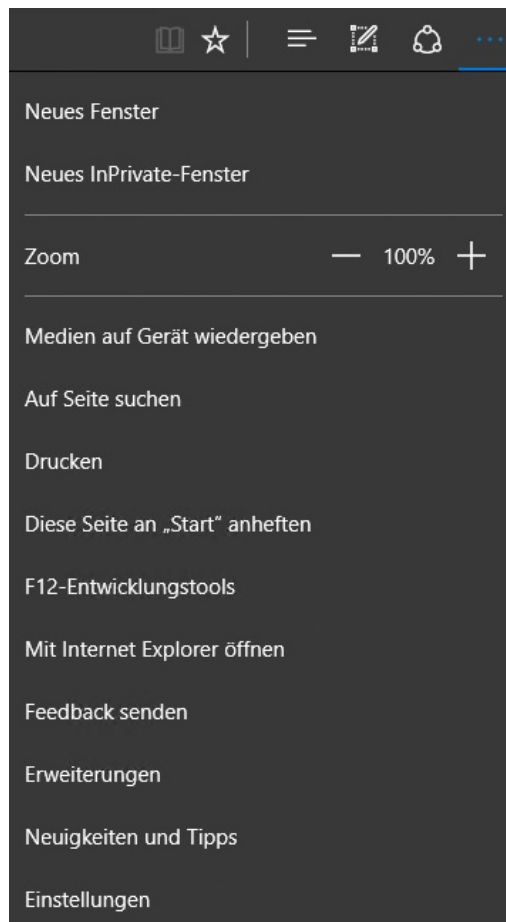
Neues Fenster

Neues InPrivate-Fenster

Zoom — 100% +

Medien auf Gerät wiedergeben

Auf Seite suchen

Drucken

Diese Seite an „Start“ anheften

F12-Entwicklungstools

Mit Internet Explorer öffnen

Feedback senden

Erweiterungen

Neuigkeiten und Tipps

Einstellungen